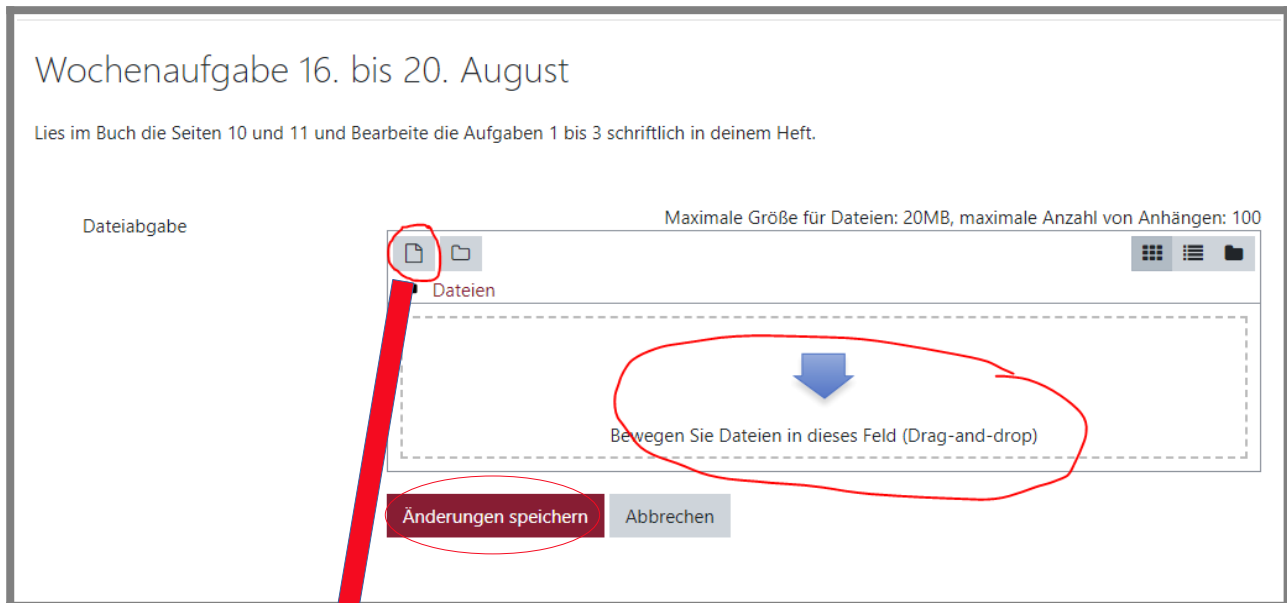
Wochenaufgabe 16. bis 20. August

Lies im Buch die Seiten 10 und 11 und Bearbeite die Aufgaben 1 bis 3 schriftlich in deinem Heft.

Dateiabgabe

Maximale Größe für Dateien: 20MB, maximale Anzahl von Anhängen: 100

Dateien

Bewegen Sie Dateien in dieses Feld (Drag-and-drop)

Änderungen speichern

Abbrechen